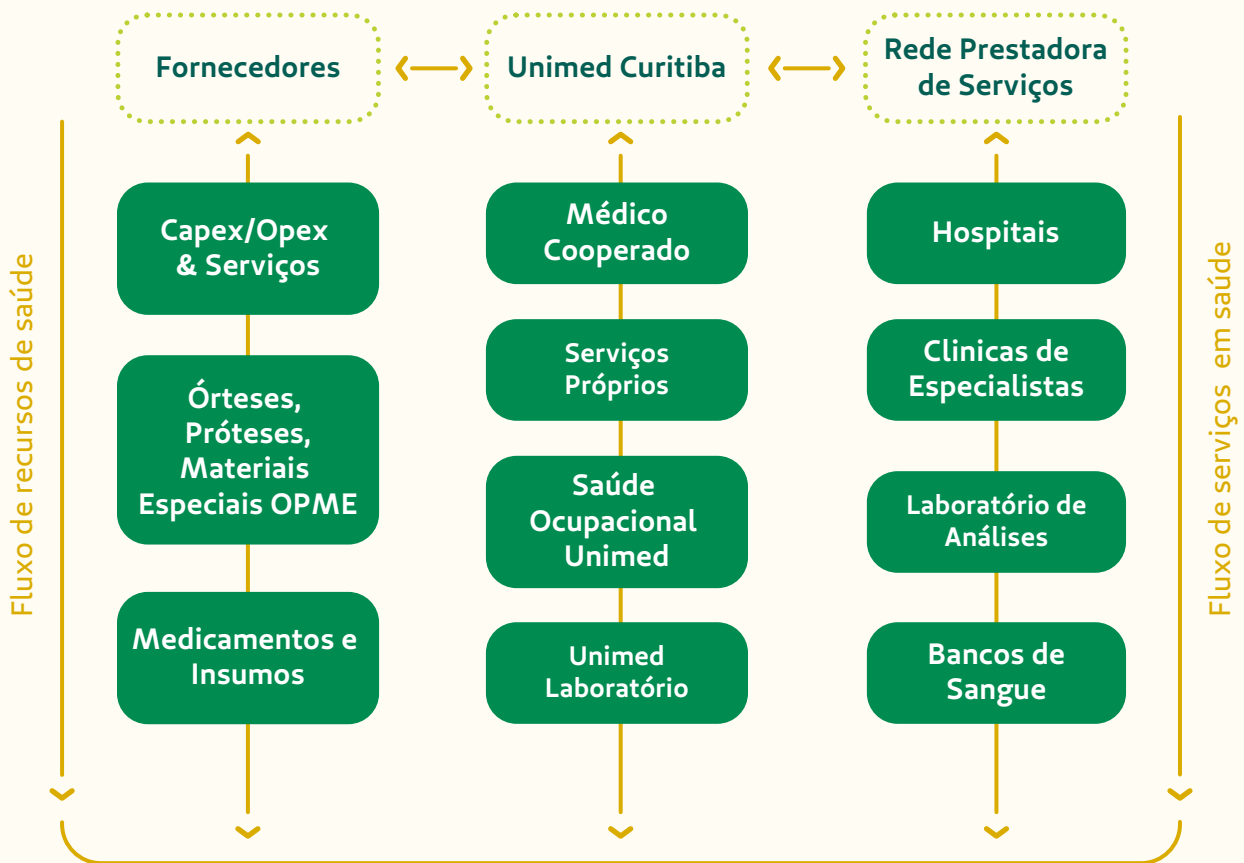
Fornecedores

Unimed Curitiba

Rede Prestadora de Serviços

Fluxo de recursos de saúde

Capex/Opex & Serviços

Órteses, Próteses, Materiais Especiais OPME

Medicamentos e Insumos

Médico Cooperado

Serviços Próprios

Saúde Ocupacional Unimed

Unimed Laboratório

Hospitais

Clinicas de Especialistas

Laboratório de Análises

Bancos de Sangue

Fluxo de serviços em saúde